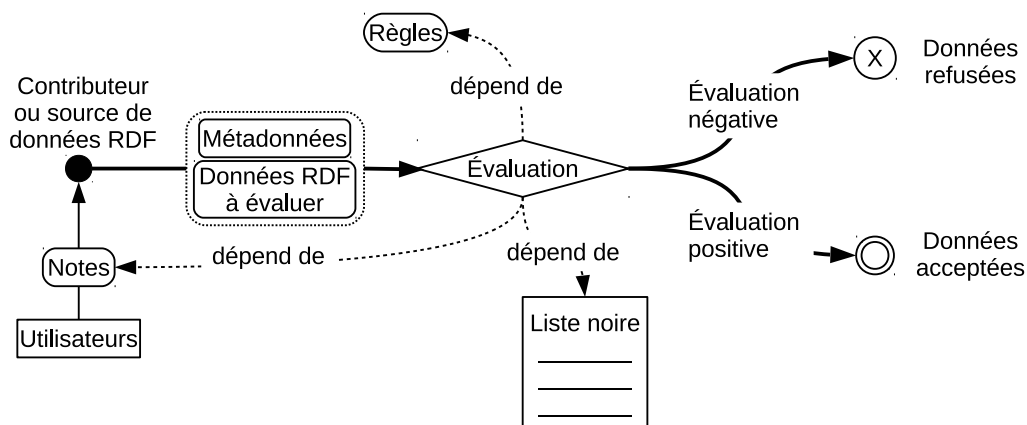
Règles

dépend de

Contributeur ou source de données RDF

Métadonnées

Données RDF à évaluer

Évaluation

Évaluation négative

Données refusées

Évaluation positive

Données acceptées

Notes

dépend de

dépend de

Utilisateurs

Liste noire